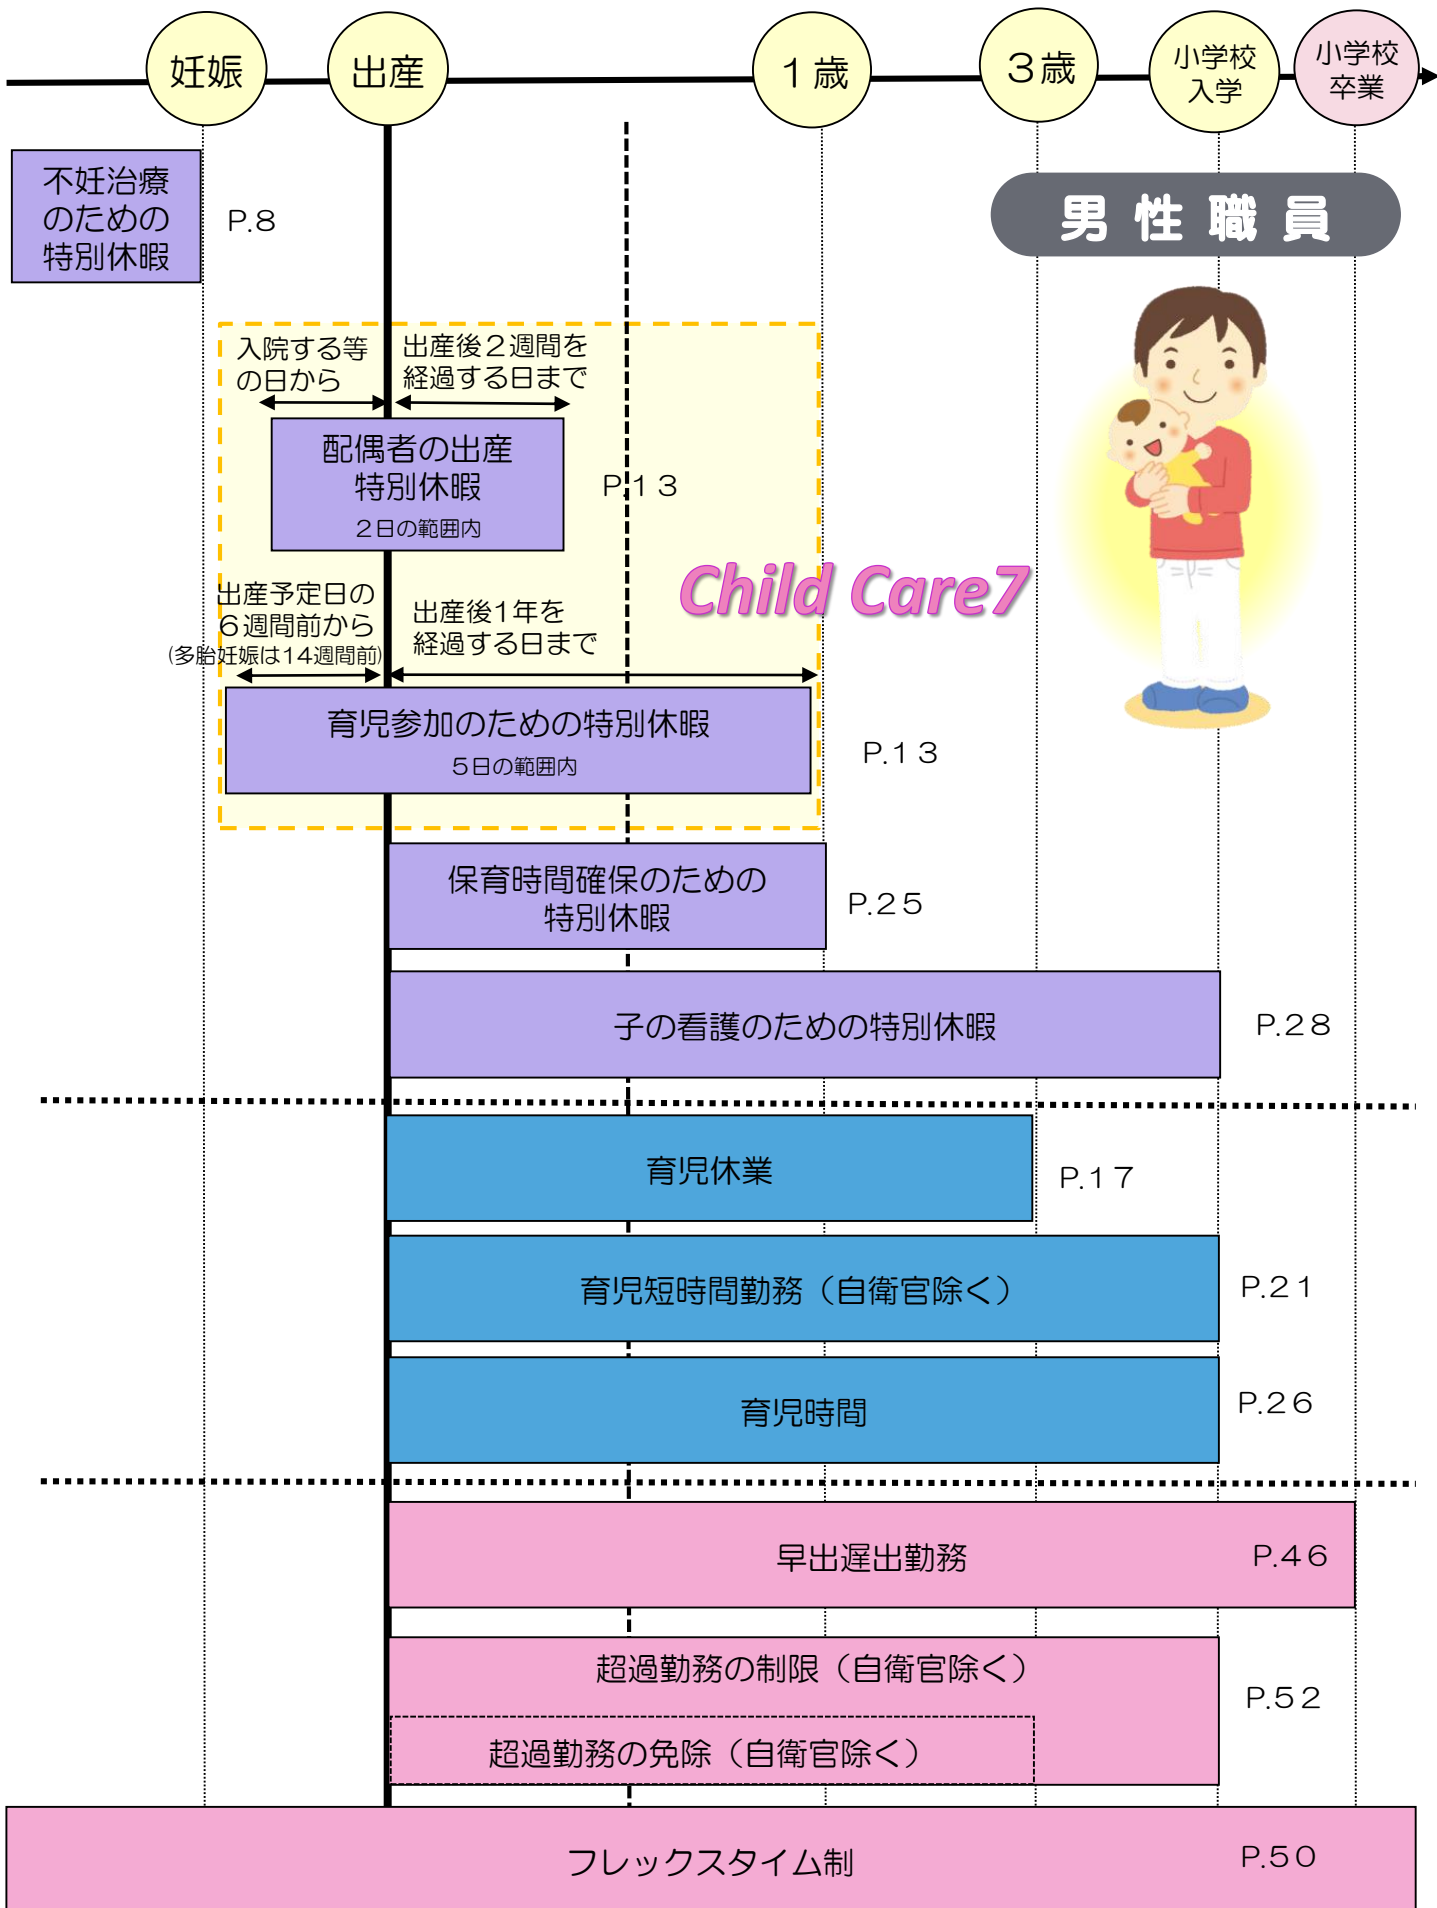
妊娠

出産

１歳

３歳

小学校入学

小学校卒業

不妊治療のための特別休暇

P.8

男性職員

入院する等の日から

出産後２週間を経過する日まで

配偶者の出産特別休暇

２日の範囲内

P.１３

Child Care7

出産予定日の６週間前から
(多胎妊娠は14週間前)

出産後1年を経過する日まで

育児参加のための特別休暇

５日の範囲内

P.１３

保育時間確保のための特別休暇

P.２５

子の看護のための特別休暇

P.２８

育児休業

P.１７

育児短時間勤務（自衛官除く）

P.２１

育児時間

P.２６

早出遅出勤務

P.４６

超過勤務の制限（自衛官除く）

超過勤務の免除（自衛官除く）

P.５２

フレックスタイム制

P.５０